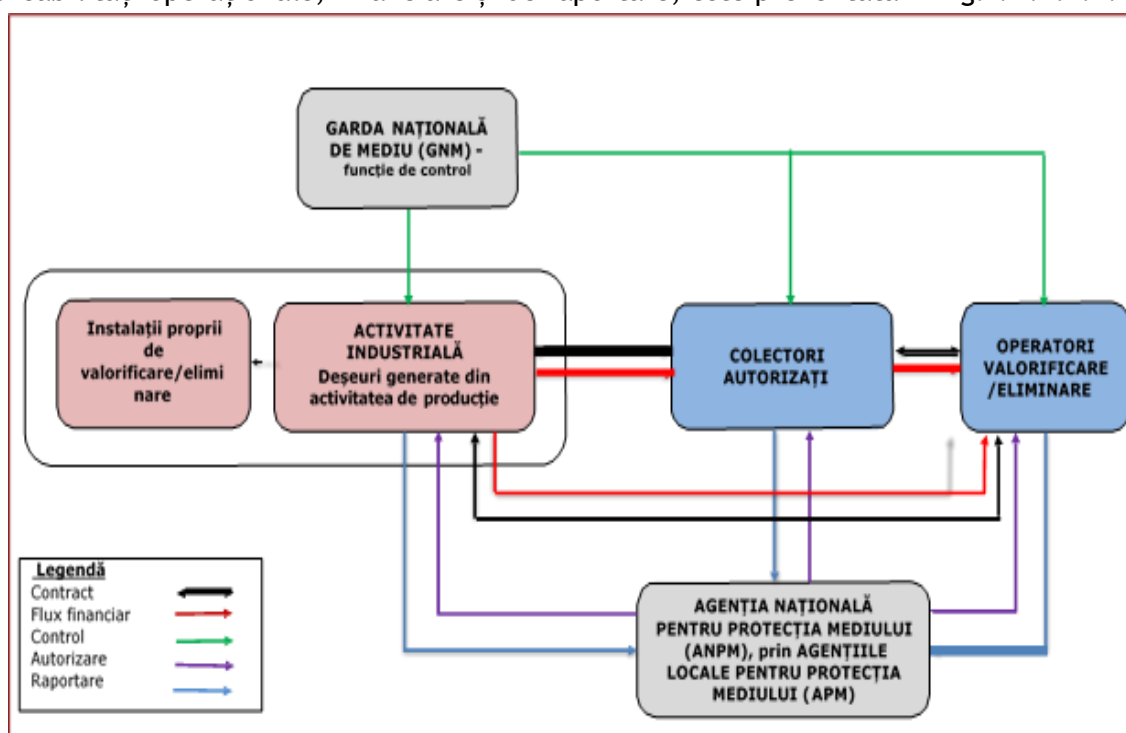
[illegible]

GARDA NAȚIONALĂ DE MEDIU (GNM) - funcție de control

Instalații proprii de valorificare/eliminare

ACTIVITATE INDUSTRIALĂ
Deșeuri generate din activitatea de producție

COLECTORI AUTORIZAȚI

OPERATORI VALORIFICARE /ELIMINARE

AGENȚIA NAȚIONALĂ PENTRU PROTECȚIA MEDIULUI (ANPM), prin AGENȚIILE LOCALE PENTRU PROTECȚIA MEDIULUI (APM)

Legendă
Contract
Flux financiar
Control
Autorizare
Raportare